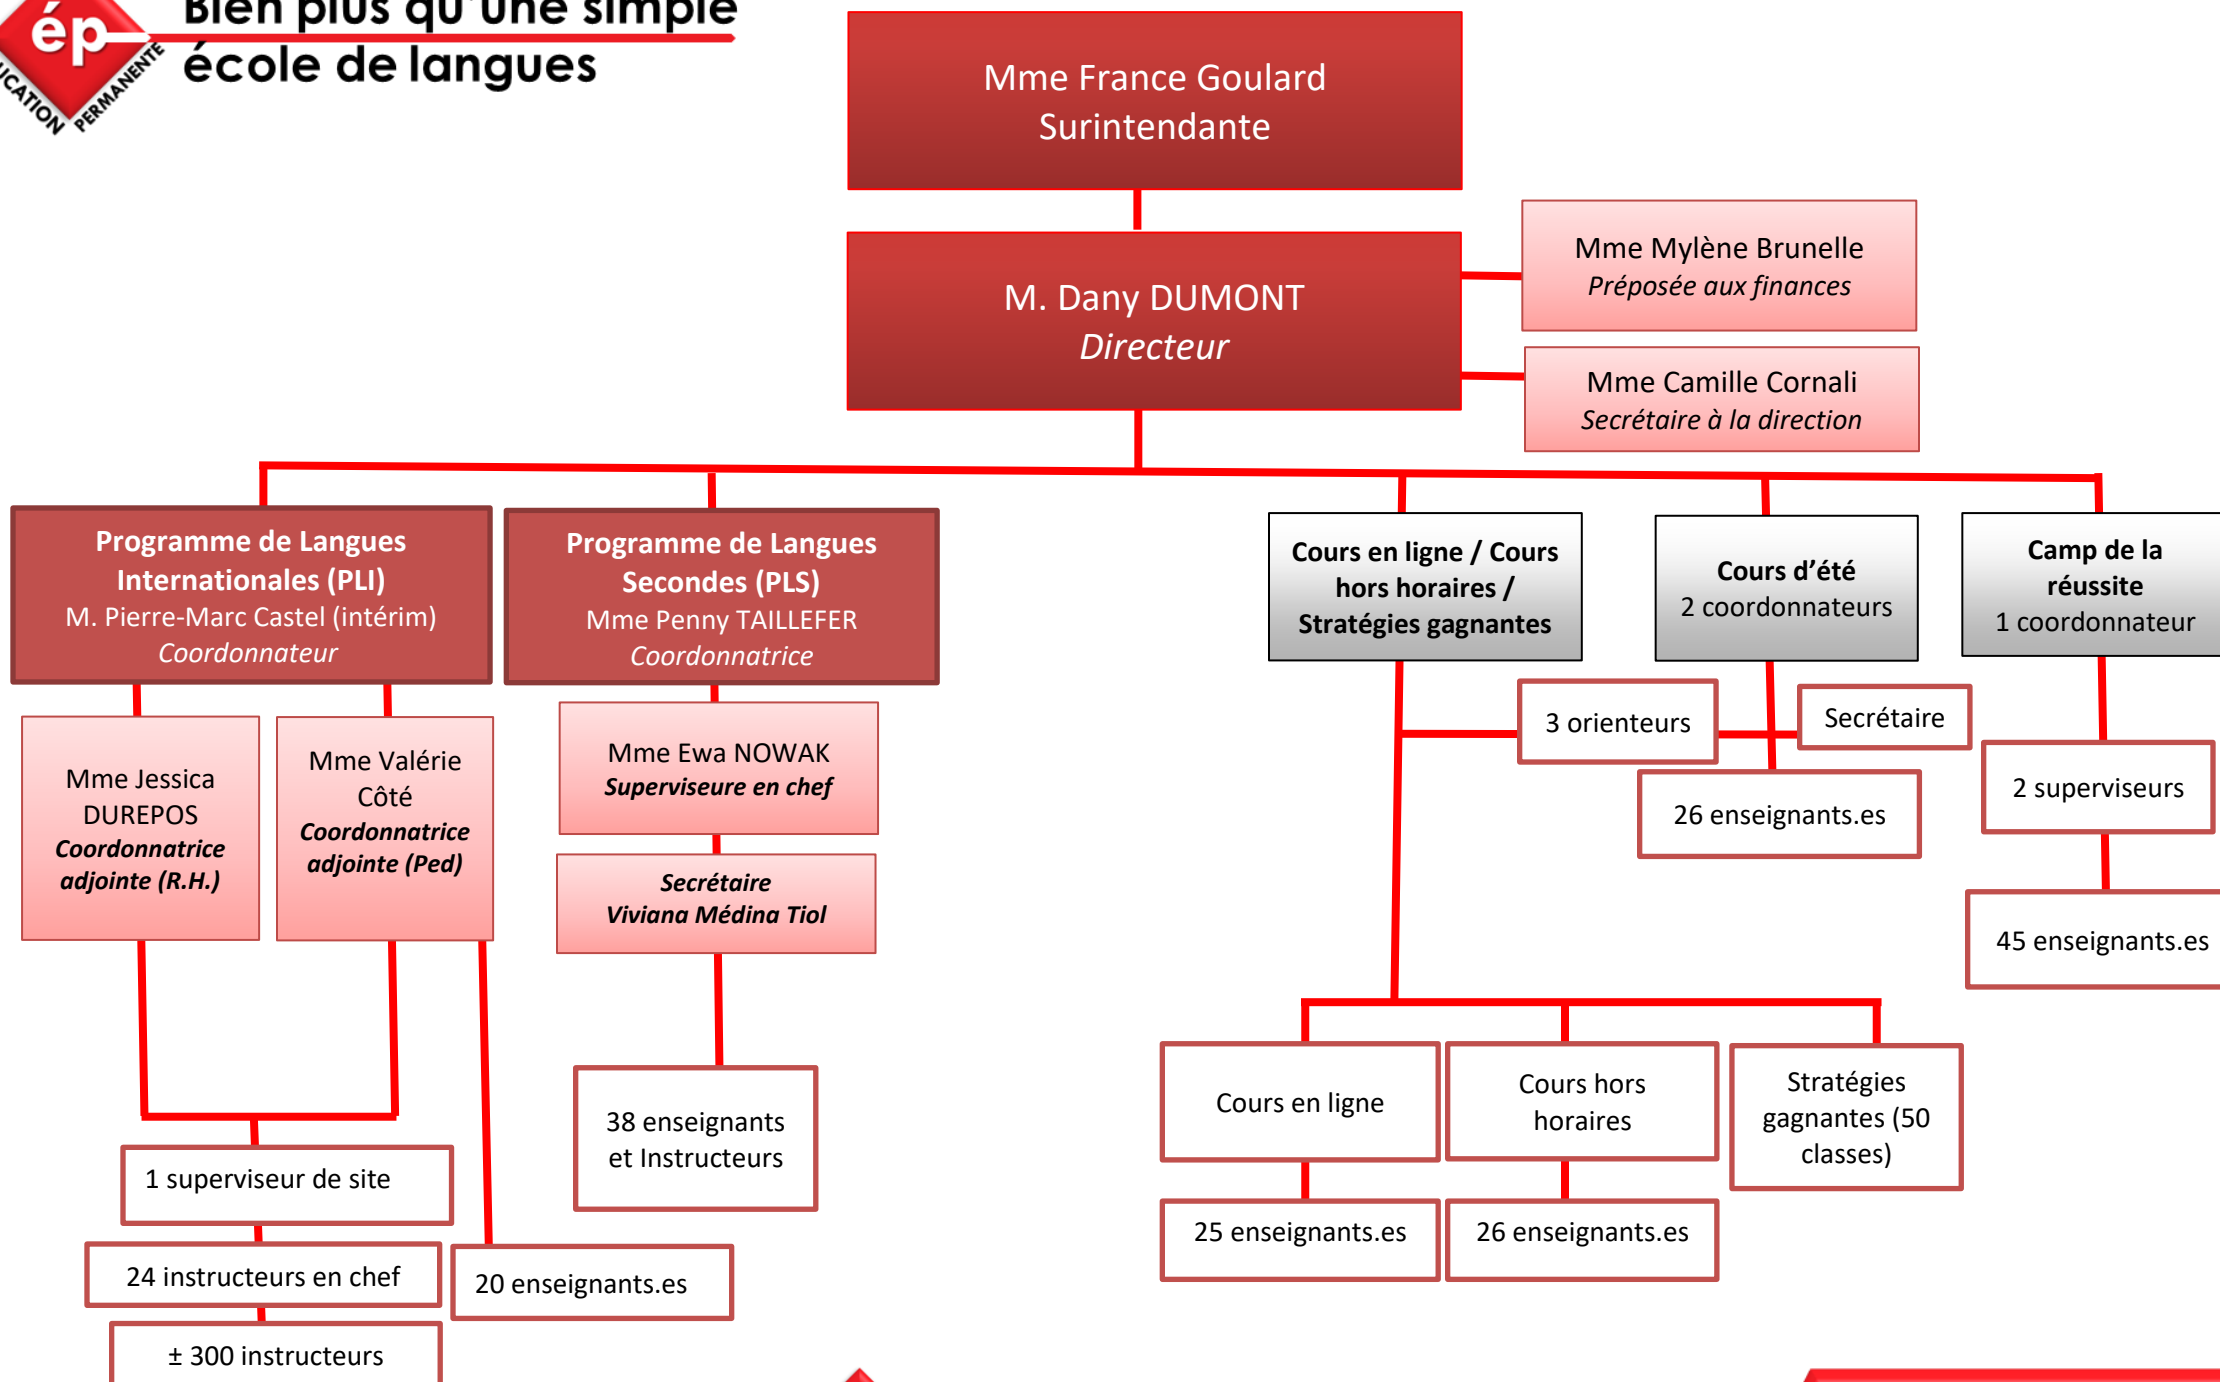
ép
CATION PERMANENTE
Bien plus qu'une simple école de langues

Mme France Goulard
Surintendante

M. Dany DUMONT
Directeur

Mme Mylène Brunelle
Préposée aux finances

Mme Camille Cornali
Secrétaire à la direction

Programme de Langues Internationales (PLI)
M. Pierre-Marc Castel (intérim)
Coordonnateur

Programme de Langues Secondes (PLS)
Mme Penny TAILLEFER
Coordonnatrice

Cours en ligne / Cours hors horaires / Stratégies gagnantes

Cours d'été
2 coordonnateurs

Camp de la réussite
1 coordonnateur

Mme Jessica DUREPOS
Coordonnatrice adjointe (R.H.)

Mme Valérie Côté
Coordonnatrice adjointe (Ped)

Mme Ewa NOWAK
Superviseure en chef

Secrétaire
Viviana Médina Tiol

3 orienteurs

Secrétaire

26 enseignants.es

2 superviseurs

45 enseignants.es

38 enseignants et Instructeurs

Cours en ligne

Cours hors horaires

Stratégies gagnantes (50 classes)

25 enseignants.es

26 enseignants.es

1 superviseur de site

24 instructeurs en chef

20 enseignants.es

± 300 instructeurs